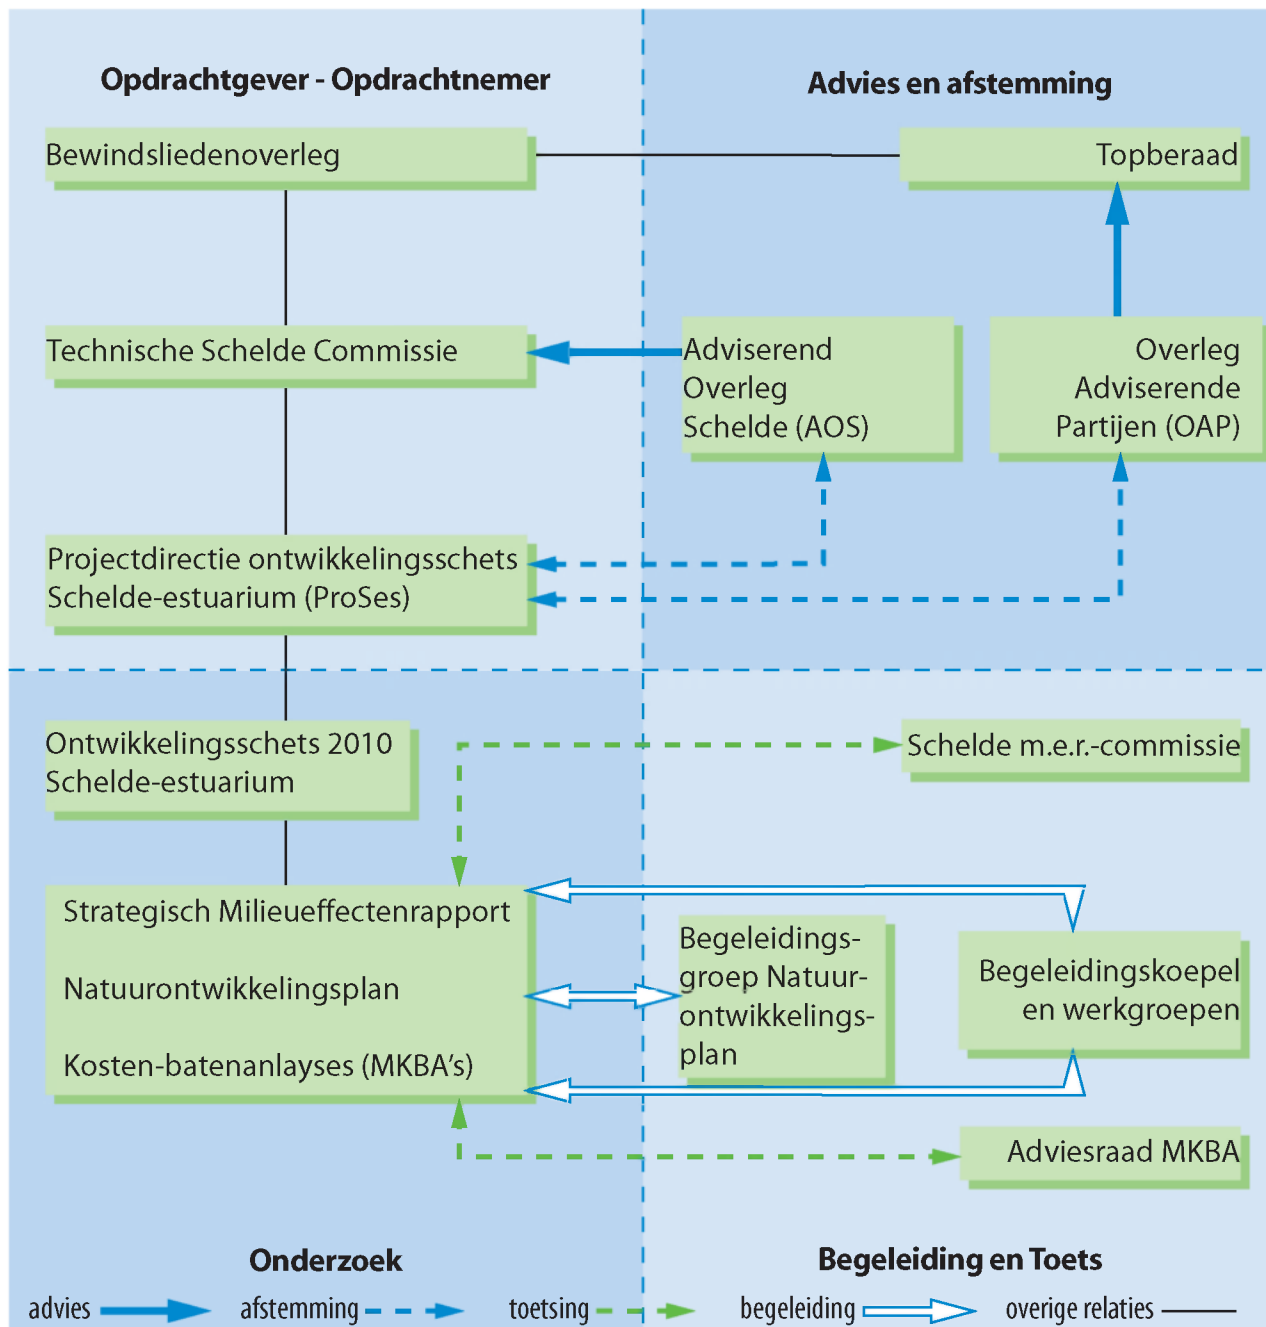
Opdrachtgever - Opdrachtnemer

Advies en afstemming

Bewindsliedenoverleg

Topberaad

Technische Schelde Commissie

Adviserend Overleg Schelde (AOS)

Overleg Adviserende Partijen (OAP)

Projectdirectie ontwikkelingsschets Schelde-estuarium (ProSes)

Ontwikkelingsschets 2010 Schelde-estuarium

Schelde m.e.r.-commissie

Strategisch Milieueffectenrapport

Natuurontwikkelingsplan

Kosten-batenanlayses (MKBA's)

Begeleidingsgroep Natuurontwikkelingsplan

Begeleidingskoepel en werkgroepen

Adviesraad MKBA

Onderzoek

Begeleiding en Toets

advies afstemming toetsing begeleiding overige relaties